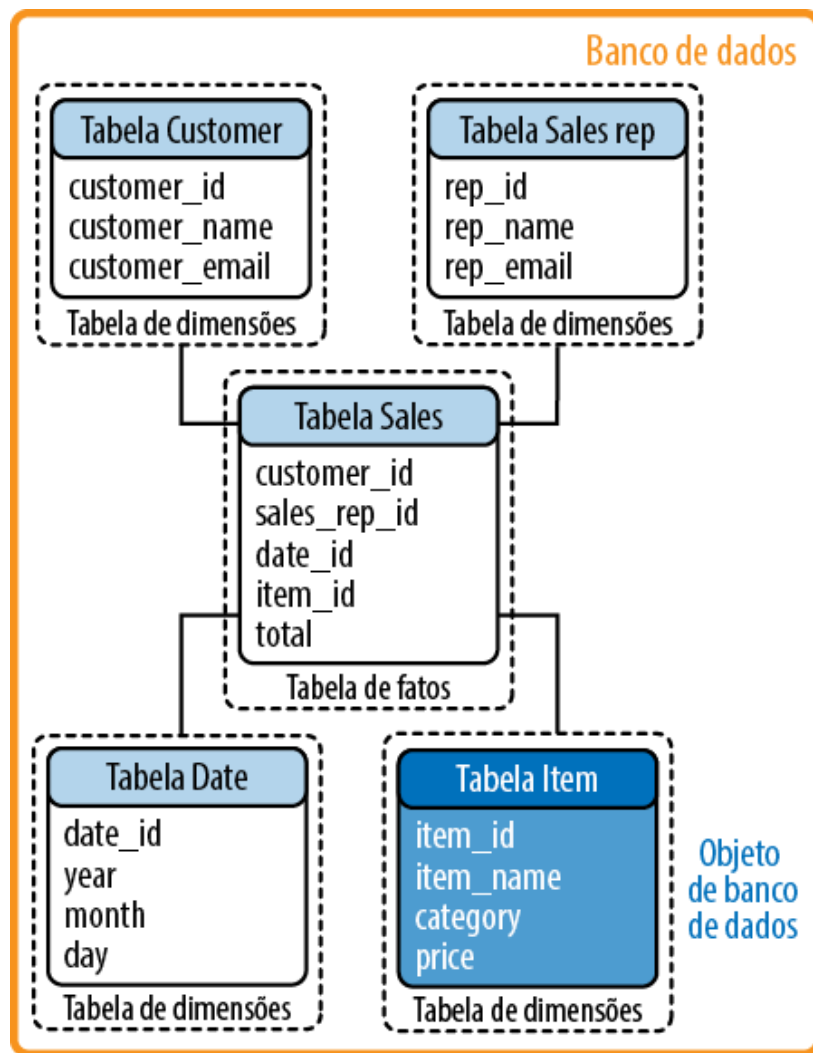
Banco de dados

Tabela Customer
customer_id
customer_name
customer_email
Tabela de dimensões

Tabela Sales rep
rep_id
rep_name
rep_email
Tabela de dimensões

Tabela Sales
customer_id
sales_rep_id
date_id
item_id
total
Tabela de fatos

Tabela Date
date_id
year
month
day
Tabela de dimensões

Tabela Item
item_id
item_name
category
price
Tabela de dimensões

Objeto de banco de dados